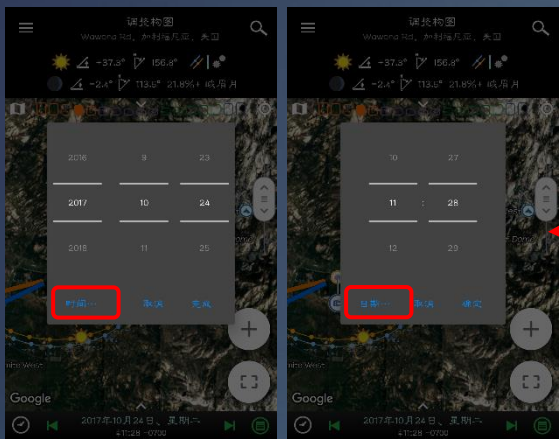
调拨构图
Wawona Rd, 加利福尼亚, 美国
-37.3° 156.8°
-2.4° 113.5° 21.8%+ 峨眉月

2016 9 23
2017 10 24
2018 11 25

时间... 取消 完成

Google
2017年10月24日, 星期二
11:28 -0700

调拨构图
Wawona Rd, 加利福尼亚, 美国
-37.3° 156.8°
-2.4° 113.5° 21.8%+ 峨眉月

10 27
11 : 28
12 29

日期... 取消 确定

Google
2017年10月24日, 星期二
11:28 -0700